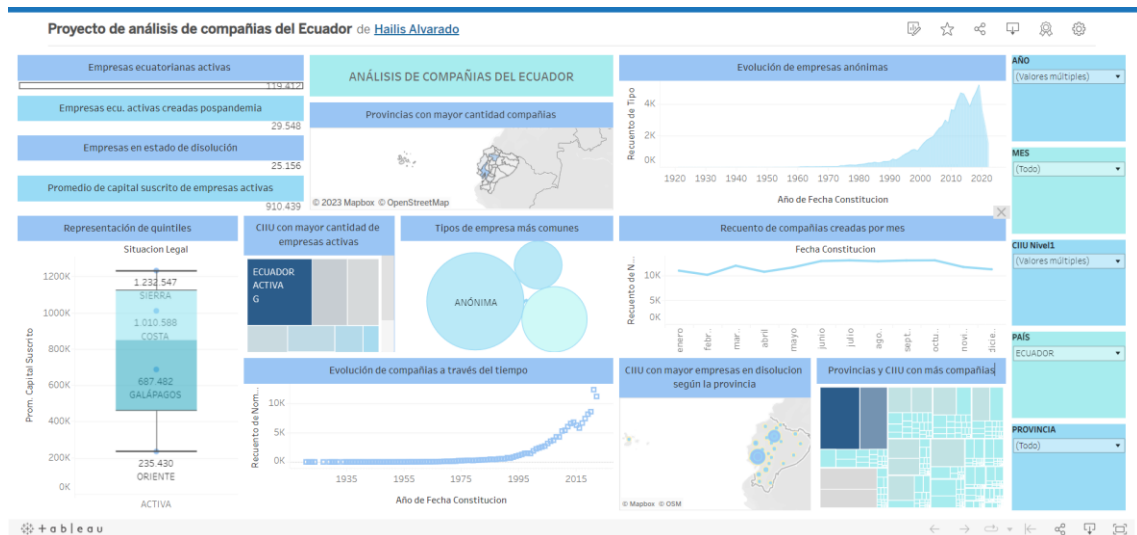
Proyecto de análisis de compañias del Ecuador de Hailis Alvarado

Empresas ecuatorianas activas
119.412

Empresas ecu. activas creadas pospandemia
29.548

Empresas en estado de disolución
25.156

Promedio de capital suscrito de empresas activas
910.439

ANÁLISIS DE COMPAÑIAS DEL ECUADOR

Provincias con mayor cantidad compañias
© 2023 Mapbox © OpenStreetMap

Evolución de empresas anónimas
Recuento de Tipo
4K
2K
0K
1920 1930 1940 1950 1960 1970 1980 1990 2000 2010 2020
Año de Fecha Constitucion

AÑO
(Valores múltiples)

MES
(Todo)

CIIU Nivel1
(Valores múltiples)

PAÍS
ECUADOR

PROVINCIA
(Todo)

Representación de quintiles
Situacion Legal
1200K
1000K
800K
600K
400K
200K
0K
Prom. Capital Suscrito
1.232.547
SIERRA
1.010.588
COSTA
687.482
GALÁPAGOS
235.430
ORIENTE
ACTIVA

CIIU con mayor cantidad de empresas activas
ECUADOR
ACTIVA
G

Tipos de empresa más comunes
ANÓNIMA

Recuento de compañias creadas por mes
Fecha Constitucion
Recuento de N...
10K
5K
0K
enero
febr...
mar...
abril
mayo
junio
julio
ago...
sept...
octu...
novi...
dicie...

Evolución de compañias a través del tiempo
Recuento de Nom...
10K
5K
0K
1935
1955
1975
1995
2015
Año de Fecha Constitucion

CIIU con mayor empresas en disolucion según la provincia
© Mapbox © OSM

Provincias y CIIU con más compañias

+ a b l e a u